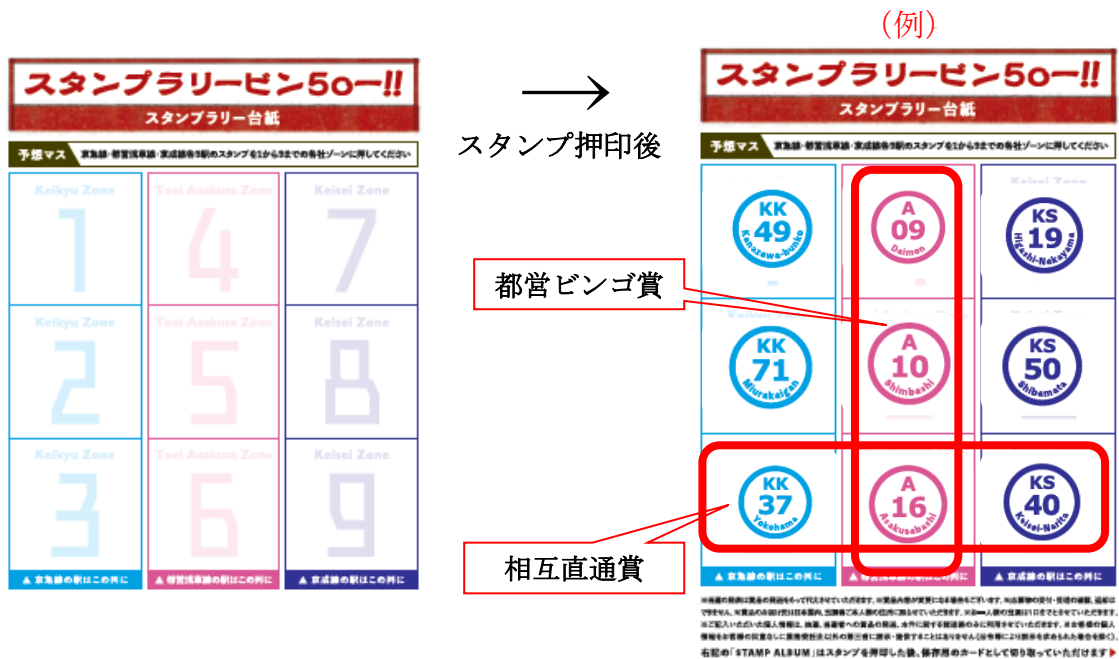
スタンプラリービンゴ!!
スタンプラリー台紙
予想マス　京急線・都営浅草線・京成線各3駅のスタンプを1から3までの各社ゾーンに押してください

| Keikyu Zone 1 | Toei Asakusa Zone 4 | Keisei Zone 7 |
|---|---|---|
| Keikyu Zone 2 | Toei Asakusa Zone 5 | Keisei Zone 8 |
| Keikyu Zone 3 | Toei Asakusa Zone 6 | Keisei Zone 9 |

▲ 京急線の駅はこの列に　▲ 都営浅草線の駅はこの列に　▲ 京成線の駅はこの列に

スタンプ押印後

（例）

スタンプラリービンゴ!!
スタンプラリー台紙
予想マス　京急線・都営浅草線・京成線各3駅のスタンプを1から3までの各社ゾーンに押してください

| KK 49 Kanazawa-bunko | A 09 Daimon | KS 19 Higashi-Nakayama |
|---|---|---|
| KK 71 Miurakaigan | A 10 Shimbashi | KS 50 Shibamata |
| KK 37 Yokohama | A 16 Asakusabashi | KS 40 Keisei-Naitta |

▲ 京急線の駅はこの列に　▲ 都営浅草線の駅はこの列に　▲ 京成線の駅はこの列に

都営ビンゴ賞
相互直通賞

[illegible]
右記の「STAMP ALBUM」はスタンプを押印した後、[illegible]のカードとして切り取っていただけます▶